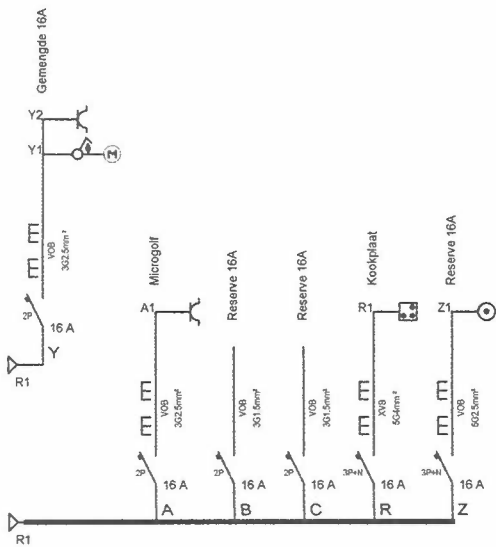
Gemengde 16A

Y2

Y1

M

VOB
3G2,5mm²

2P
16 A
Y

R1

Microgolf

A1

VOB
3G2,5mm²

2P
16 A
A

Reserve 16A

VOB
3G1,5mm²

2P
16 A
B

Reserve 16A

VOB
3G1,5mm²

2P
16 A
C

Kookplaat

R1

XVB
5G4mm²

3P+N
16 A
R

Reserve 16A

Z1

VOB
5G2,5mm²

3P+N
16 A
Z

R1